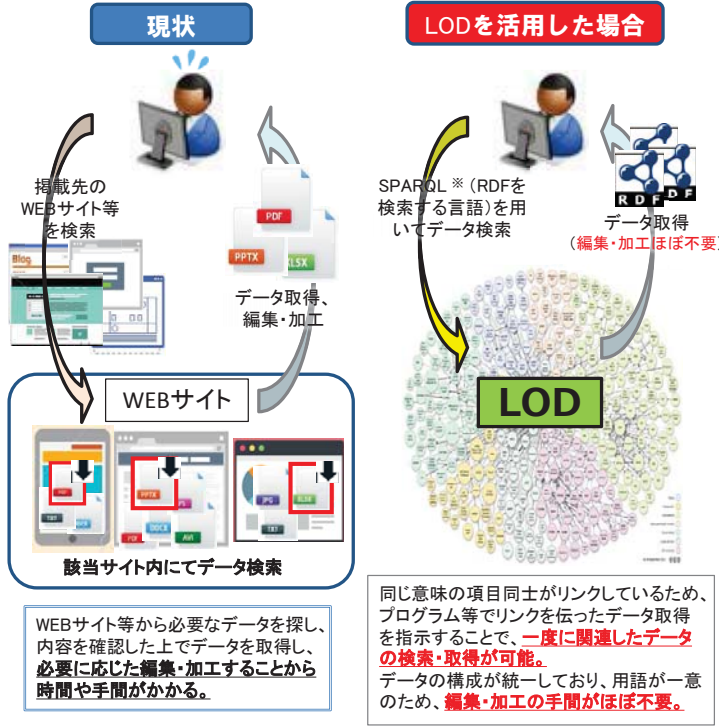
現状

LODを活用した場合

掲載先のWEBサイト等を検索

Blog

PDF

PPTX

XLSX

データ取得、編集・加工

WEBサイト

PDF

TXT

DOCX

PPTX

PDF

DOCX

AVI

JPG

XLSX

TXT

該当サイト内にてデータ検索

WEBサイト等から必要なデータを探し、内容を確認した上でデータを取得し、必要に応じた編集・加工することから時間や手間がかかる。

SPARQL ※（RDFを検索する言語）を用いてデータ検索

RDF

RDF

データ取得
（編集・加工ほぼ不要）

LOD

同じ意味の項目同士がリンクしているため、プログラム等でリンクを伝ったデータ取得を指示することで、一度に関連したデータの検索・取得が可能。
データの構成が統一しており、用語が一意のため、編集・加工の手間がほぼ不要。